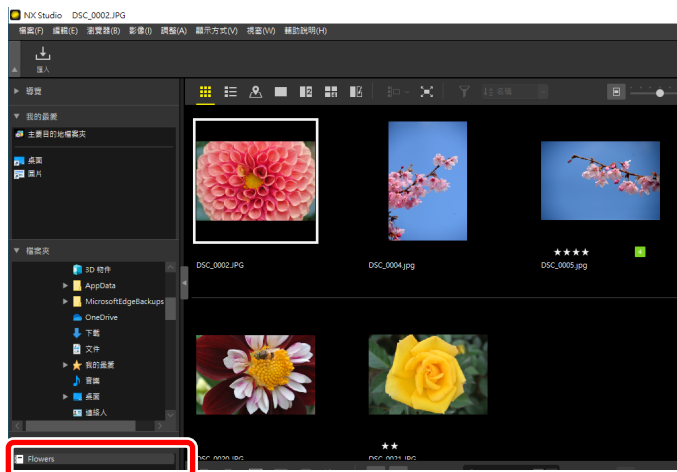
NX Studio DSC_0002.JPG

檔案(F) 編輯(E) 瀏覽器(B) 影像(I) 調整(A) 顯示方式(V) 視窗(W) 輔助說明(H)

匯入

瀏覽

我的最愛

主要目的地檔案夾

桌面

圖片

檔案夾

3D 物件

AppData

MicrosoftEdgeBackups

OneDrive

下載

文件

我的最愛

音樂

桌面

連絡人

Flowers

名稱

DSC_0002.JPG

DSC_0004.jpg

★★★★

DSC_0005.jpg

★★

DSC_0020.JPG

DSC_0021.JPG